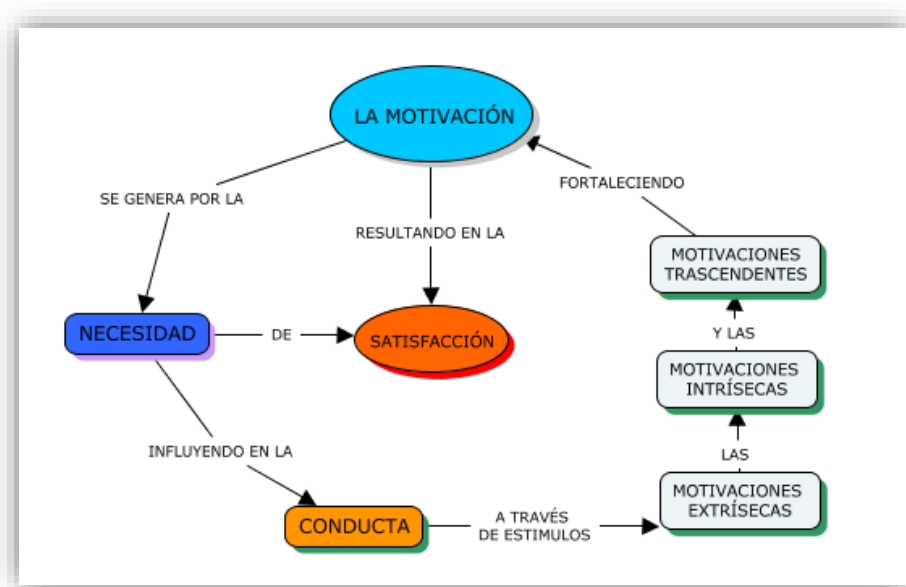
LA MOTIVACIÓN

SE GENERA POR LA

RESULTANDO EN LA

FORTALECIENDO

MOTIVACIONES TRASCENDENTES

NECESIDAD

DE

SATISFACCIÓN

Y LAS

MOTIVACIONES INTRÍSECAS

INFLUYENDO EN LA

LAS

CONDUCTA

A TRAVÉS DE ESTIMULOS

MOTIVACIONES EXTRÍSECAS